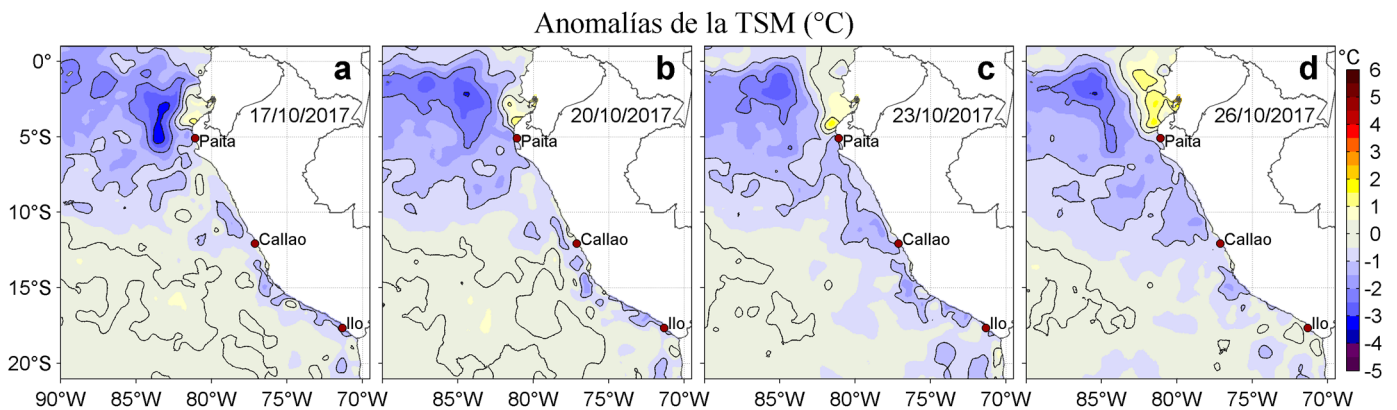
Anomalías de la TSM (°C)

a
17/10/2017
Paita
Callao
Ilo

b
20/10/2017
Paita
Callao
Ilo

c
23/10/2017
Paita
Callao
Ilo

d
26/10/2017
Paita
Callao
Ilo

0°
5°S
10°S
15°S
20°S

90°W 85°W 80°W 75°W 70°W
85°W 80°W 75°W 70°W
85°W 80°W 75°W 70°W
85°W 80°W 75°W 70°W

°C
6
5
4
3
2
1
0
-1
-2
-3
-4
-5